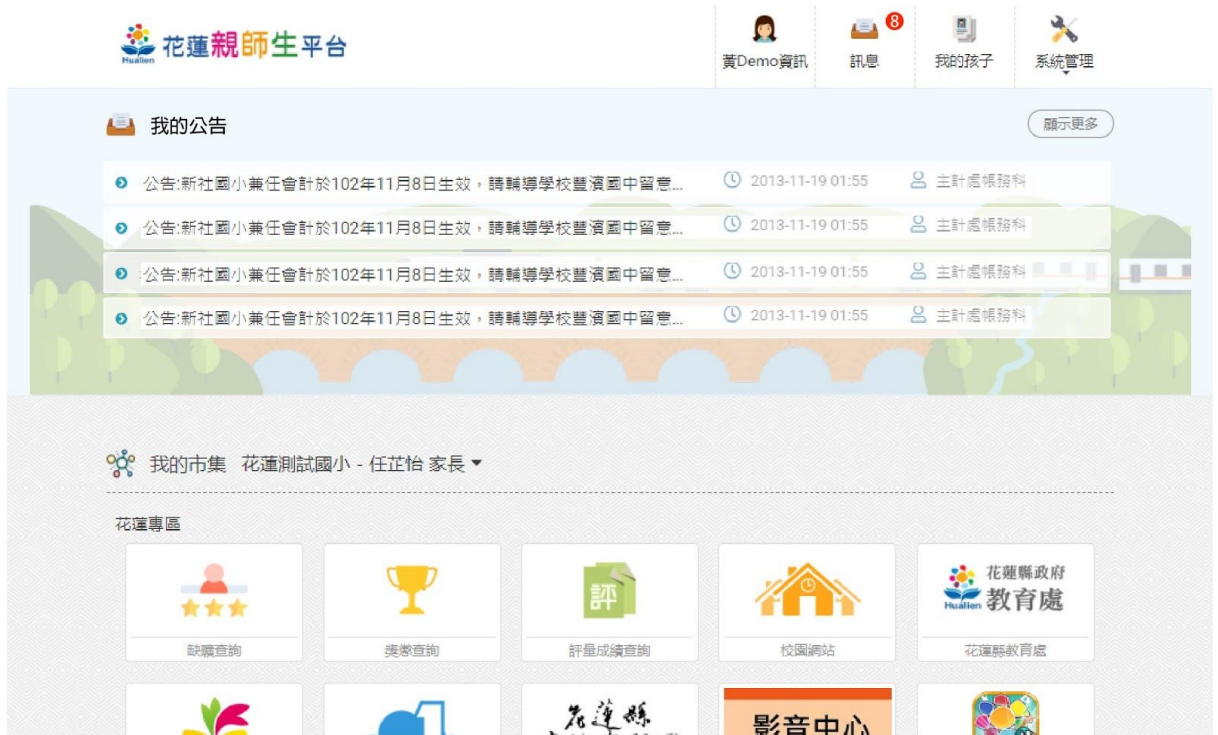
Hualien 花蓮親師生平台

黃Demo資訊
8 訊息
我的孩子
系統管理

我的公告
顯示更多

公告:新社國小兼任會計於102年11月8日生效，請輔導學校豐濱國中留意... 2013-11-19 01:55 主計處帳務科
公告:新社國小兼任會計於102年11月8日生效，請輔導學校豐濱國中留意... 2013-11-19 01:55 主計處帳務科
公告:新社國小兼任會計於102年11月8日生效，請輔導學校豐濱國中留意... 2013-11-19 01:55 主計處帳務科
公告:新社國小兼任會計於102年11月8日生效，請輔導學校豐濱國中留意... 2013-11-19 01:55 主計處帳務科

我的市集 花蓮測試國小 - 任芷怡 家長

花蓮專區

缺曠查詢
獎懲查詢
評 評量成績查詢
校園網站
Hualien 花蓮縣政府 教育處
花蓮縣教育處

花蓮縣
影音中心